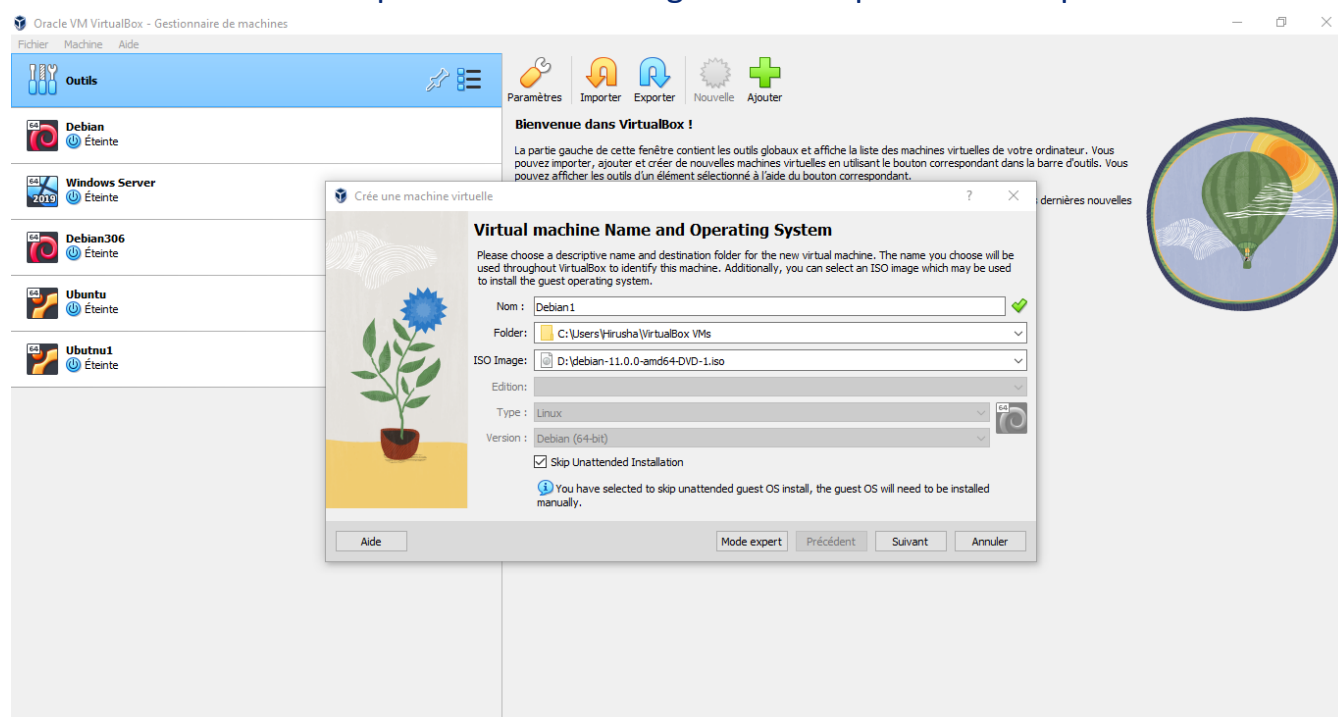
Oracle VM VirtualBox - Gestionnaire de machines

Fichier Machine Aide

Outils

Debian
Éteinte

Windows Server
Éteinte

Debian306
Éteinte

Ubuntu
Éteinte

Ubutnu1
Éteinte

Paramètres Importer Exporter Nouvelle Ajouter

Bienvenue dans VirtualBox !

La partie gauche de cette fenêtre contient les outils globaux et affiche la liste des machines virtuelles de votre ordinateur. Vous pouvez importer, ajouter et créer de nouvelles machines virtuelles en utilisant le bouton correspondant dans la barre d'outils. Vous pouvez afficher les outils d'un élément sélectionné à l'aide du bouton correspondant.

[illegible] dernières nouvelles

Crée une machine virtuelle

?

Virtual machine Name and Operating System

Please choose a descriptive name and destination folder for the new virtual machine. The name you choose will be used throughout VirtualBox to identify this machine. Additionally, you can select an ISO image which may be used to install the guest operating system.

Nom : Debian1

Folder : C:\Users\Hirusha\VirtualBox VMs

ISO Image : D:\debian-11.0.0-amd64-DVD-1.iso

Edition :

Type : Linux

Version : Debian (64-bit)

Skip Unattended Installation

You have selected to skip unattended guest OS install, the guest OS will need to be installed manually.

Aide

Mode expert Précédent Suivant Annuler